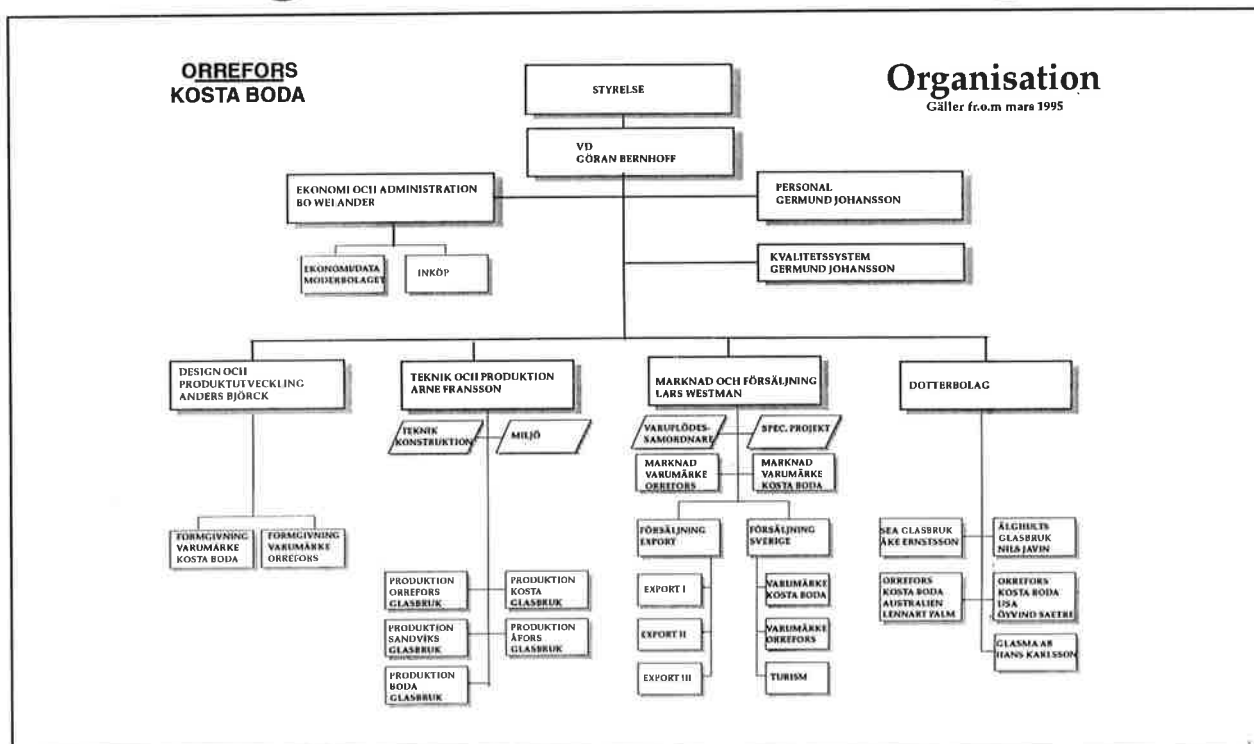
ORREFORS
KOSTA BODA

Organisation
Gäller fr.o.m mars 1995

STYRELSE

VD
GÖRAN BERNHOFF

EKONOMI OCH ADMINISTRATION
BO WEI ANDER

PERSONAL
GERMUND JOHANSSON

EKONOMI/DATA
MODERBOLAGET

INKÖP

KVALITETSSYSTEM
GERMUND JOHANSSON

DESIGN OCH
PRODUKTUTVECKLING
ANDERS BJÖRCK

FORMGIVNING
VARUMÄRKE
KOSTA BODA

FORMGIVNING
VARUMÄRKE
ORREFORS

TEKNIK OCH PRODUKTION
ARNE FRANSSON

TEKNIK
KONSTRUKTION

MILJÖ

PRODUKTION
ORREFORS
GLASBRUK

PRODUKTION
KOSTA
GLASBRUK

PRODUKTION
SANDVIKS
GLASBRUK

PRODUKTION
ÅFORS
GLASBRUK

PRODUKTION
BODA
GLASBRUK

MARKNAD OCH FÖRSÄLJNING
LARS WESTMAN

VARUFLÖDES-
SAMORDNARE

SPEC. PROJEKT

MARKNAD
VARUMÄRKE
ORREFORS

MARKNAD
VARUMÄRKE
KOSTA BODA

FÖRSÄLJNING
EXPORT

FÖRSÄLJNING
SVERIGE

EXPORT I

EXPORT II

EXPORT III

VARUMÄRKE
KOSTA BODA

VARUMÄRKE
ORREFORS

TURISM

DOTTERBOLAG

SEA GLASBRUK
ÅKE ERNSTSSON

ÄLGHULTS
GLASBRUK
NILS JAVIN

ORREFORS
KOSTA BODA
AUSTRALIEN
LENNART PALM

ORREFORS
KOSTA BODA
USA
ÖYVIND SAETRE

GLASMA AB
HANS KARLSSON